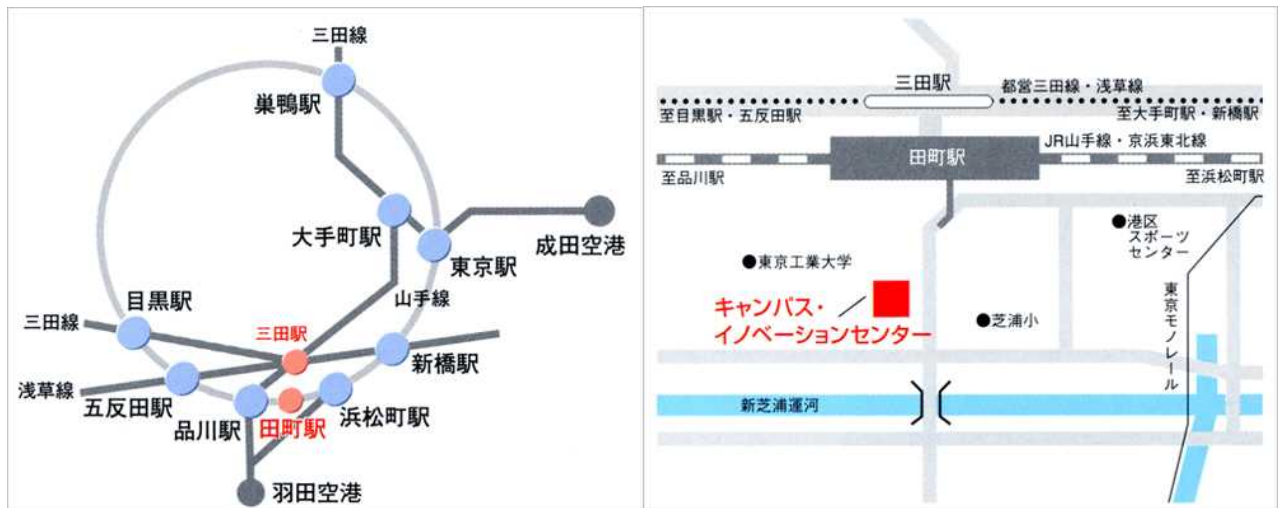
三田線
巣鴨駅
大手町駅
東京駅
成田空港
目黒駅
山手線
三田線
三田駅
新橋駅
浅草線
五反田駅
品川駅
田町駅
浜松町駅
羽田空港

三田駅
都営三田線・浅草線
至目黒駅・五反田駅
至大手町駅・新橋駅
田町駅
JR山手線・京浜東北線
至品川駅
至浜松町駅
●港区スポーツセンター
●東京工業大学
東京モノレール
キャンパス・イノベーションセンター
●芝浦小
新芝浦運河